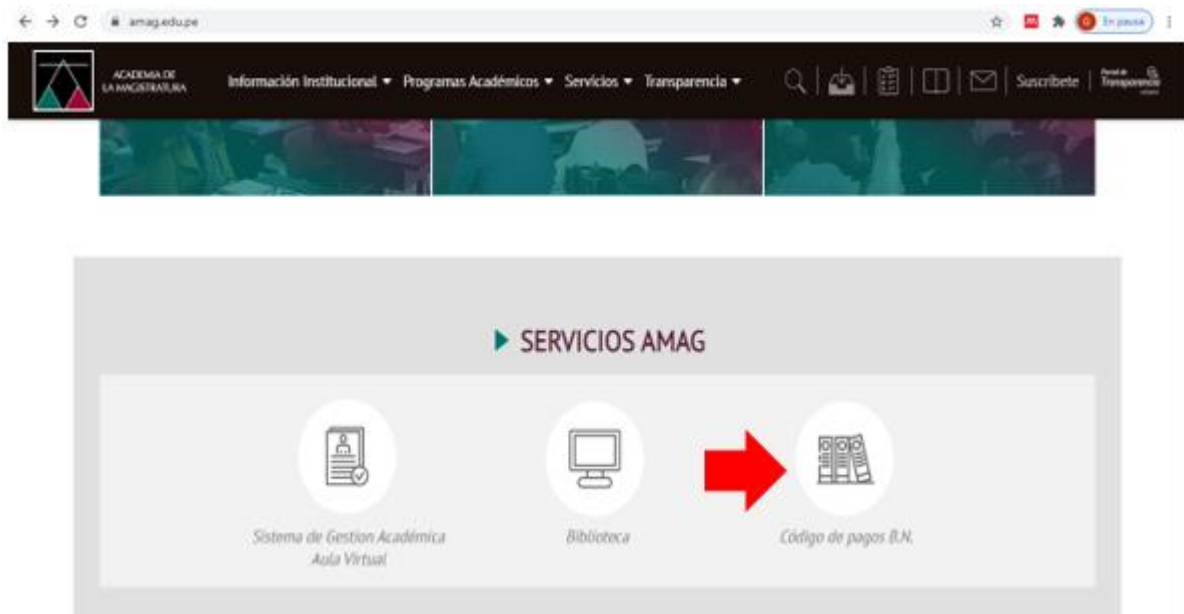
amag.edu.pe

En pausa

ACADEMIA DE LA MAGISTRATURA

Información Institucional ▾ Programas Académicos ▾ Servicios ▾ Transparencia ▾

Suscríbete

Portal de Transparencia

SERVICIOS AMAG

Sistema de Gestion Académica Aula Virtual

Biblioteca

Código de pagos B.N.